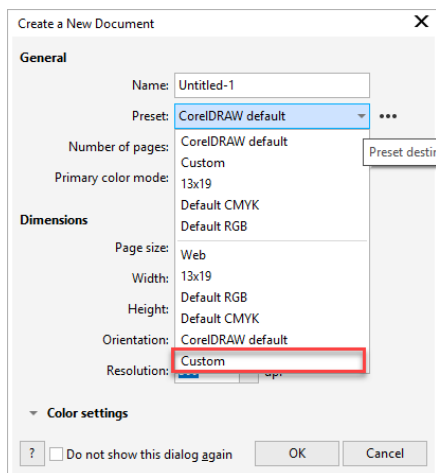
Create a New Document

General

Name: Untitled-1

Preset: CorelDRAW default

Number of pages:

Primary color mode:

Preset destin

CorelDRAW default
Custom
13x19
Default CMYK
Default RGB
Web
13x19
Default RGB
Default CMYK
CorelDRAW default
Custom

Dimensions

Page size:

Width:

Height:

Orientation:

Resolution: dpi

Color settings

? Do not show this dialog again

OK

Cancel